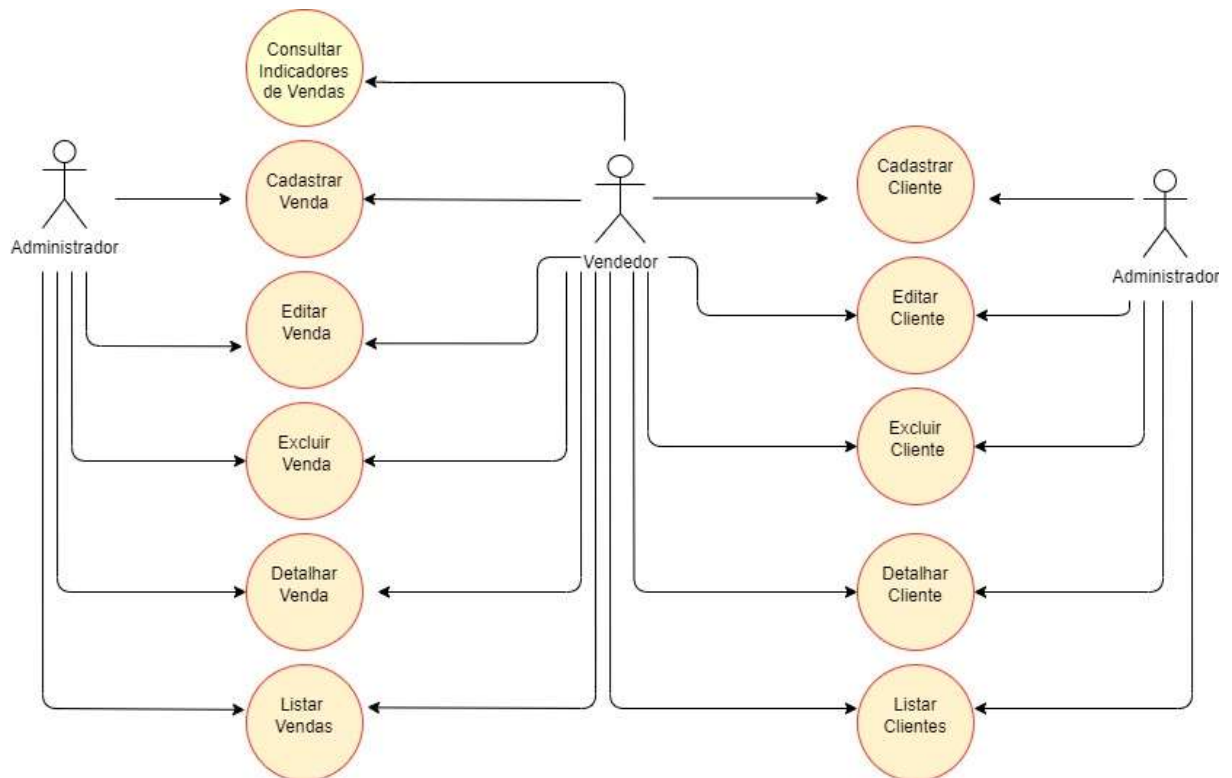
Consultar Indicadores de Vendas

Administrador

Cadastrar Venda

Vendedor

Cadastrar Cliente

Administrador

Editar Venda

Editar Cliente

Excluir Venda

Excluir Cliente

Detalhar Venda

Detalhar Cliente

Listar Vendas

Listar Clientes